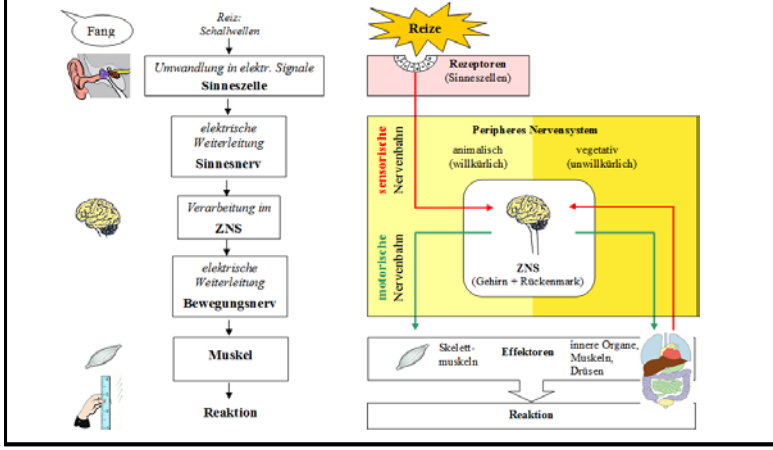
Fang

Reiz: Schallwellen

Umwandlung in elektr. Signale
Sinneszelle

elektrische Weiterleitung
Sinnesnerv

Verarbeitung im
ZNS

elektrische Weiterleitung
Bewegungsnerv

Muskel

Reaktion

Reize

Rezeptoren
(Sinneszellen)

Peripheres Nervensystem

sensorische Nervenbahn

animalisch
(willkürlich)

vegetativ
(unwillkürlich)

motorische Nervenbahn

ZNS
(Gehirn + Rückenmark)

Skelettmuskeln

Effektoren

innere Organe, Muskeln, Drüsen

Reaktion